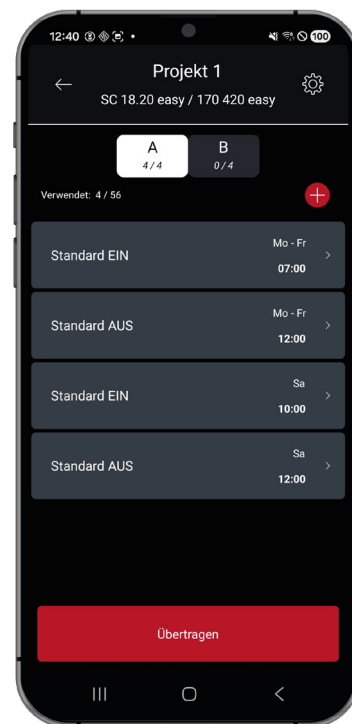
12:40 100

Projekt 1

SC 18.20 easy / 170 420 easy

A
4 / 4

B
0 / 4

Verwendet: 4 / 56

Standard EIN
Mo - Fr
07:00

Standard AUS
Mo - Fr
12:00

Standard EIN
Sa
10:00

Standard AUS
Sa
12:00

Übertragen